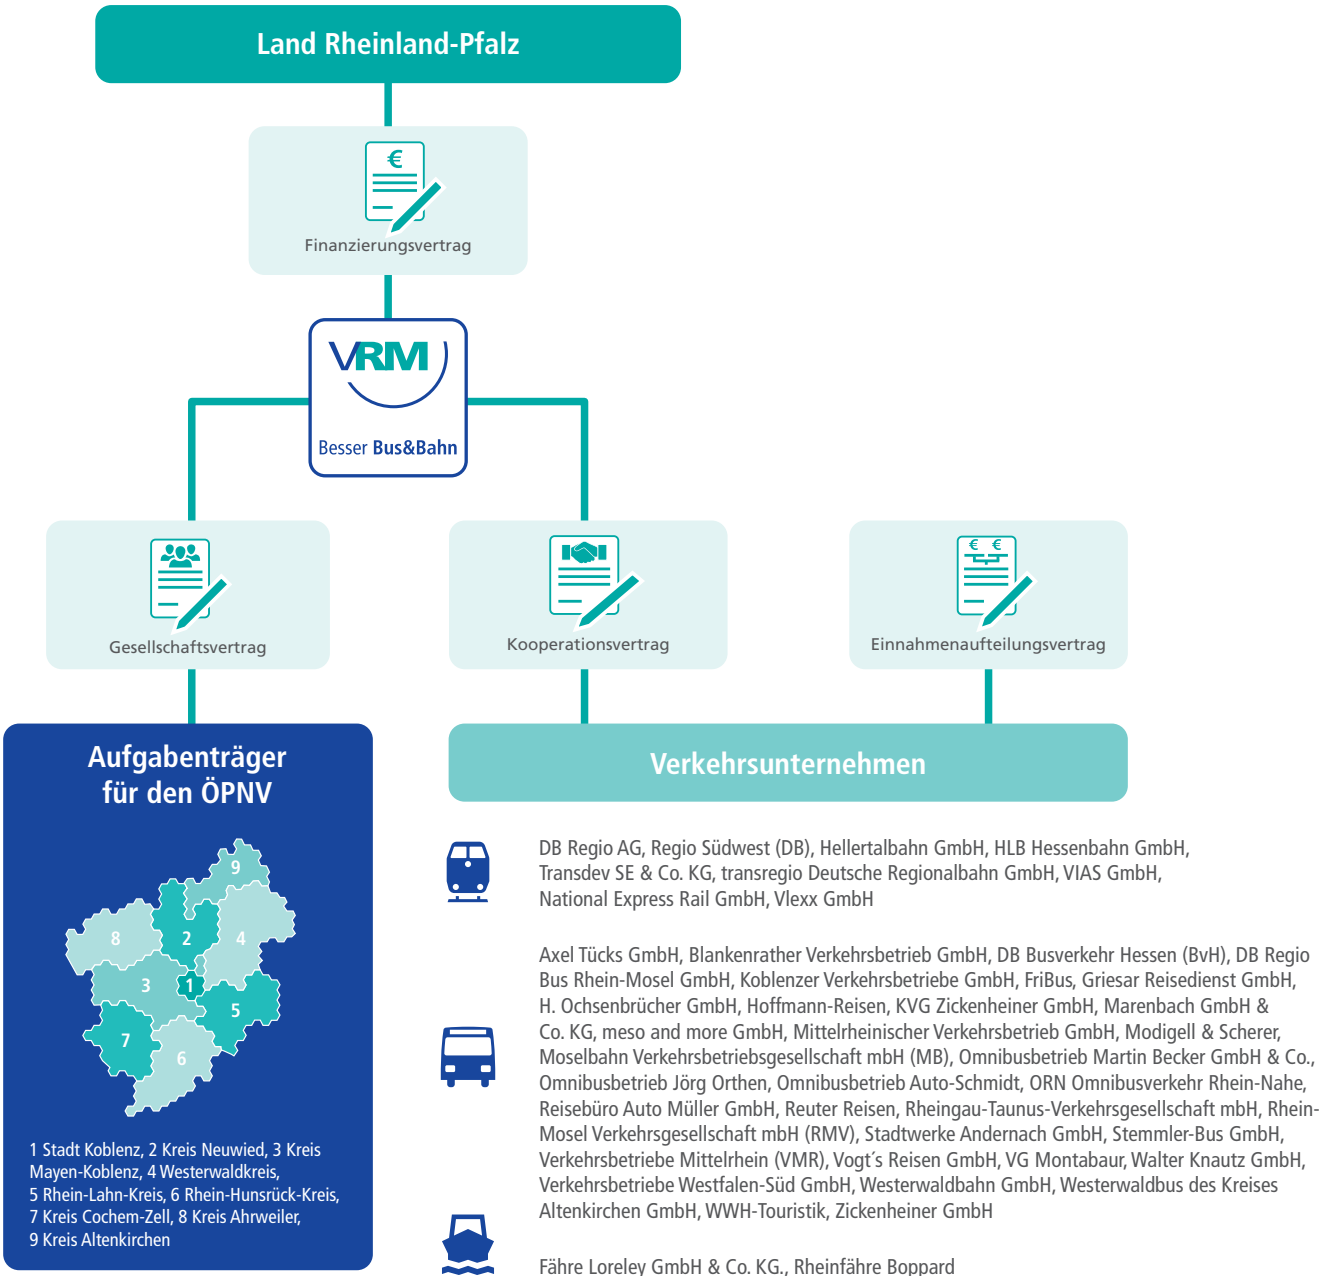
Land Rheinland-Pfalz

€

Finanzierungsvertrag

VRM

Besser Bus&Bahn

Gesellschaftsvertrag

Kooperationsvertrag

€ €

Einnahmenaufteilungsvertrag

Aufgabenträger für den ÖPNV

9
8
2
4
3
1
5
7
6

1 Stadt Koblenz, 2 Kreis Neuwied, 3 Kreis Mayen-Koblenz, 4 Westerwaldkreis, 5 Rhein-Lahn-Kreis, 6 Rhein-Hunsrück-Kreis, 7 Kreis Cochem-Zell, 8 Kreis Ahrweiler, 9 Kreis Altenkirchen

Verkehrsunternehmen

DB Regio AG, Regio Südwest (DB), Hellertalbahn GmbH, HLB Hessenbahn GmbH, Transdev SE & Co. KG, transregio Deutsche Regionalbahn GmbH, VIAS GmbH, National Express Rail GmbH, Vlexx GmbH

Axel Tücks GmbH, Blankenrather Verkehrsbetrieb GmbH, DB Busverkehr Hessen (BvH), DB Regio Bus Rhein-Mosel GmbH, Koblenzer Verkehrsbetriebe GmbH, FriBus, Griesar Reisedienst GmbH, H. Ochsenbrücher GmbH, Hoffmann-Reisen, KVG Zickenheiner GmbH, Marenbach GmbH & Co. KG, meso and more GmbH, Mittelrheinischer Verkehrsbetrieb GmbH, Modigell & Scherer, Moselbahn Verkehrsbetriebsgesellschaft mbH (MB), Omnibusbetrieb Martin Becker GmbH & Co., Omnibusbetrieb Jörg Orthen, Omnibusbetrieb Auto-Schmidt, ORN Omnibusverkehr Rhein-Nahe, Reisebüro Auto Müller GmbH, Reuter Reisen, Rheingau-Taunus-Verkehrsgesellschaft mbH, Rhein-Mosel Verkehrsgesellschaft mbH (RMV), Stadtwerke Andernach GmbH, Stemmler-Bus GmbH, Verkehrsbetriebe Mittelrhein (VMR), Vogt´s Reisen GmbH, VG Montabaur, Walter Knautz GmbH, Verkehrsbetriebe Westfalen-Süd GmbH, Westerwaldbahn GmbH, Westerwaldbus des Kreises Altenkirchen GmbH, WWH-Touristik, Zickenheiner GmbH

Fähre Loreley GmbH & Co. KG., Rheinfähre Boppard